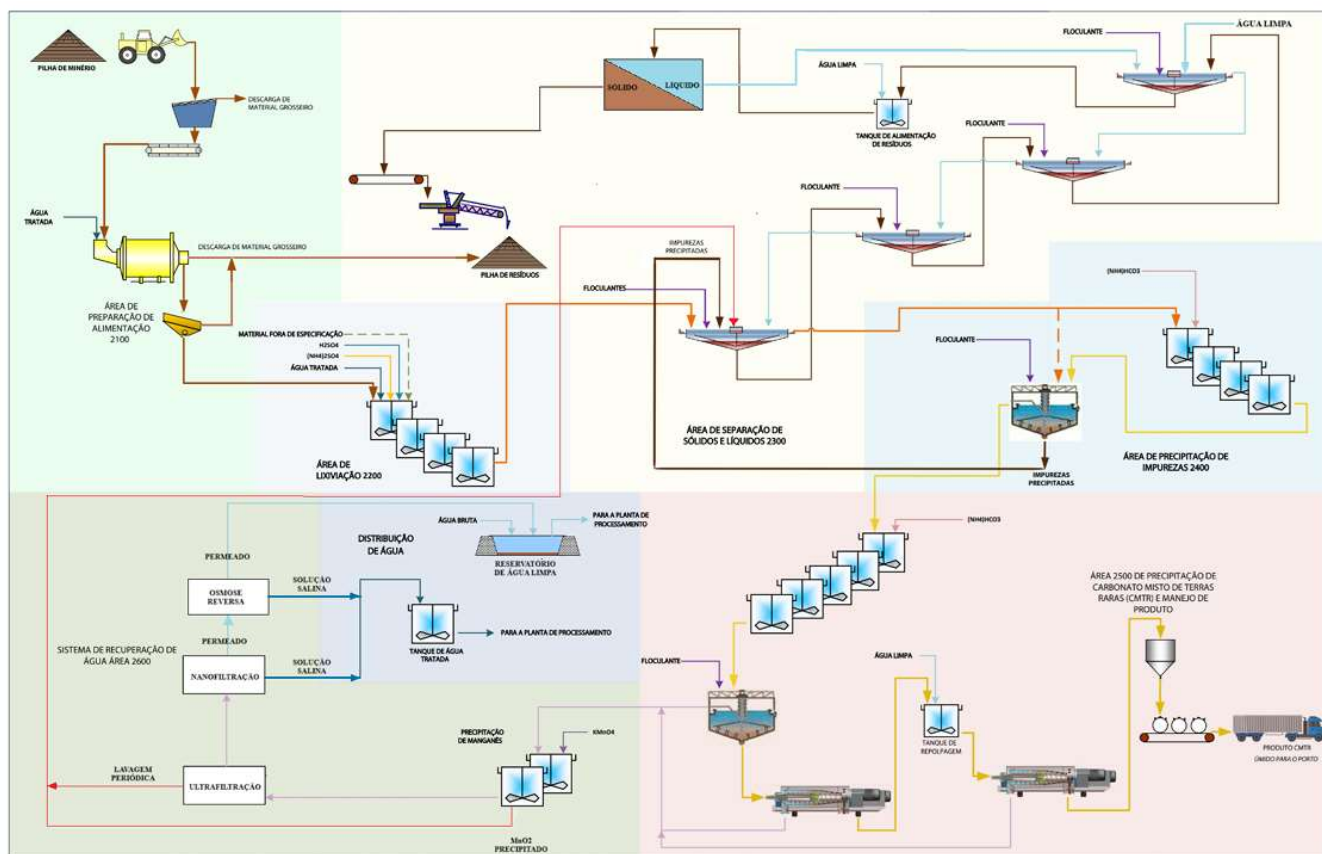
PILHA DE MINÉRIO

DESCARGA DE MATERIAL GROSSEIRO

ÁGUA TRATADA

DESCARGA DE MATERIAL GROSSEIRO

ÁREA DE PREPARAÇÃO DE ALIMENTAÇÃO 2100

SOLIDO

LIQUIDO

PILHA DE RESÍDUOS

ÁGUA LIMPA

TANQUE DE ALIMENTAÇÃO DE RESÍDUOS

FLOCULANTE

ÁGUA LIMPA

FLOCULANTE

FLOCULANTE

IMPUREZAS PRECIPITADAS

FLOCULANTES

MATERIAL FORA DE ESPECIFICAÇÃO

H2SO4

(NH4)2SO4

ÁGUA TRATADA

ÁREA DE LIXIVIAÇÃO 2200

ÁREA DE SEPARAÇÃO DE SÓLIDOS E LÍQUIDOS 2300

(NH4)HCO3

FLOCULANTE

IMPUREZAS PRECIPITADAS

ÁREA DE PRECIPITAÇÃO DE IMPUREZAS 2400

PERMEADO

OSMOSE REVERSA

SOLUÇÃO SALINA

DISTRIBUIÇÃO DE ÁGUA

ÁGUA BRUTA

PARA A PLANTA DE PROCESSAMENTO

RESERVATÓRIO DE ÁGUA LIMPA

(NH4)HCO3

PERMEADO

TANQUE DE ÁGUA TRATADA

PARA A PLANTA DE PROCESSAMENTO

SISTEMA DE RECUPERAÇÃO DE ÁGUA ÁREA 2600

NANOFILTRAÇÃO

SOLUÇÃO SALINA

ÁREA 2500 DE PRECIPITAÇÃO DE CARBONATO MISTO DE TERRAS RARAS (CMTR) E MANEJO DE PRODUTO

FLOCULANTE

ÁGUA LIMPA

PRECIPITAÇÃO DE MANGANÊS

KMnO4

TANQUE DE REPOLPAGEM

LAVAGEM PERIÓDICA

ULTRAFILTRAÇÃO

PRODUTO CMTR ÚMIDO PARA O PORTO

MnO2 PRECIPITADO